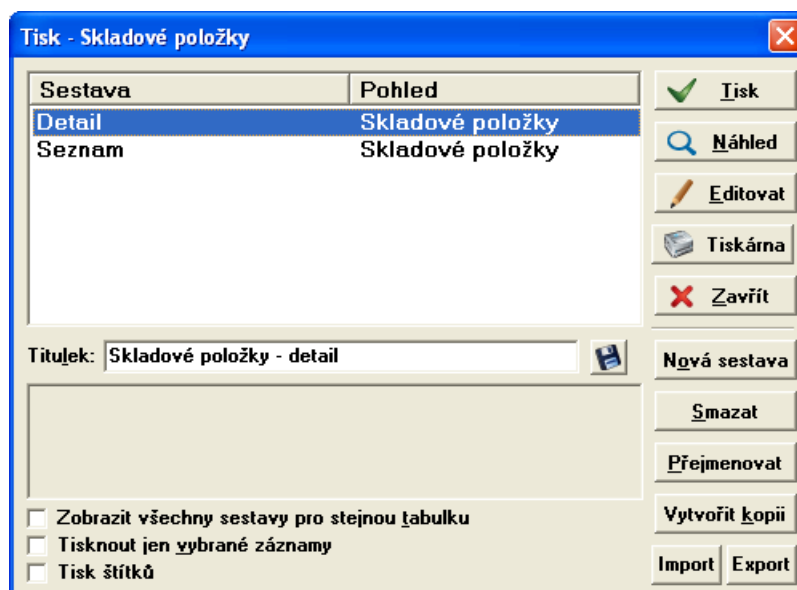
Tisk - Skladové položky

| Sestava | Pohled |
|---|---|
| Detail | Skladové položky |
| Seznam | Skladové položky |

Titulek: Skladové položky - detail

Zobrazit všechny sestavy pro stejnou tabulku
Tisknout jen vybrané záznamy
Tisk štítků

Tisk
Náhled
Editovat
Tiskárna
Zavřít
Nová sestava
Smazat
Přejmenovat
Vytvořit kopii
Import
Export